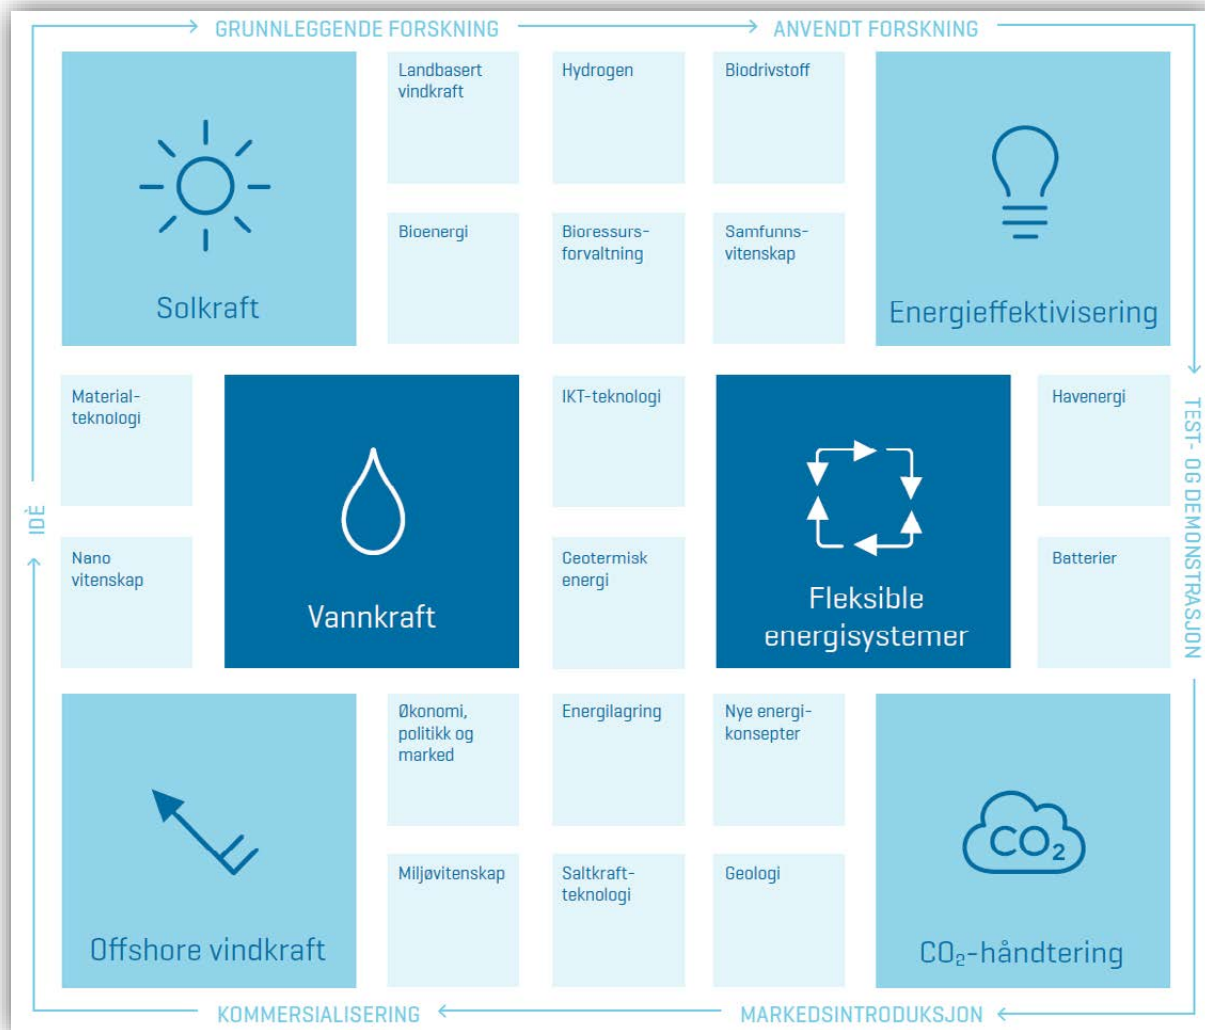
GRUNNLEGGENDE FORSKNING → ANVENDT FORSKNING

Solkraft

Landbasert vindkraft

Hydrogen

Biodrivstoff

Energieffektivisering

Bioenergi

Bioressursforvaltning

Samfunnsvitenskap

TEST- OG DEMONSTRASJON

Materialteknologi

Vannkraft

IKT-teknologi

Fleksible energisystemer

Havenergi

IDÉ

Nano vitenskap

Geotermisk energi

Batterier

Offshore vindkraft

Økonomi, politikk og marked

Energilagring

Nye energikonsepter

$CO_2$

$CO_2$-håndtering

Miljøvitenskap

Saltkraftteknologi

Geologi

KOMMERSIALISERING ← MARKEDSINTRODUKSJON